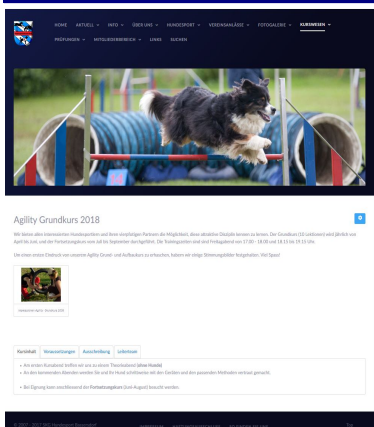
HOME AKTUELL INFO ÜBER UNS HUNDESPORT VERANSTALTUNGEN FOTOGALERIE KURSWESEN

PRÜFUNGEN MITGLIEDERBEREICH LINKS SUCHEN

Agility Grundkurs 2018

Wir bieten allen interessierten Hundesportlern und ihren vierbeinigen Partnern die Möglichkeit, diese sportliche Disziplin kennen zu lernen. Der Grundkurs (10 Lektionen) wird jährlich von April bis Juni, und der Fortsetzungskurs vom Juli bis September durchgeführt. Die Trainingszeiten sind jeweils Freitagabend von 17.30 - 18.00 und 18.15 bis 19.15 Uhr.

Um einen ersten Eindruck von unserem Agility Grund- und Aufbaukurs zu erhalten, haben wir einige Stimmungsbilder festgehalten. Viel Spass!

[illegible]

Kursinhalt Voraussetzungen Ausschreibung Unterlagen

• Am ersten Kursabend treffen wir uns zu einem Theorieabend (ohne Hunde)
• An den kommenden Abenden werden Sie und Ihr Hund schrittweise mit den Geräten und den passenden Methoden vertraut gemacht.

• Bei Eignung kann anschliessend den Fortsetzungskurs (Juli-August) besucht werden.

© 2007 - 2017 SKG Hundesport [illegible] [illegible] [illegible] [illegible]